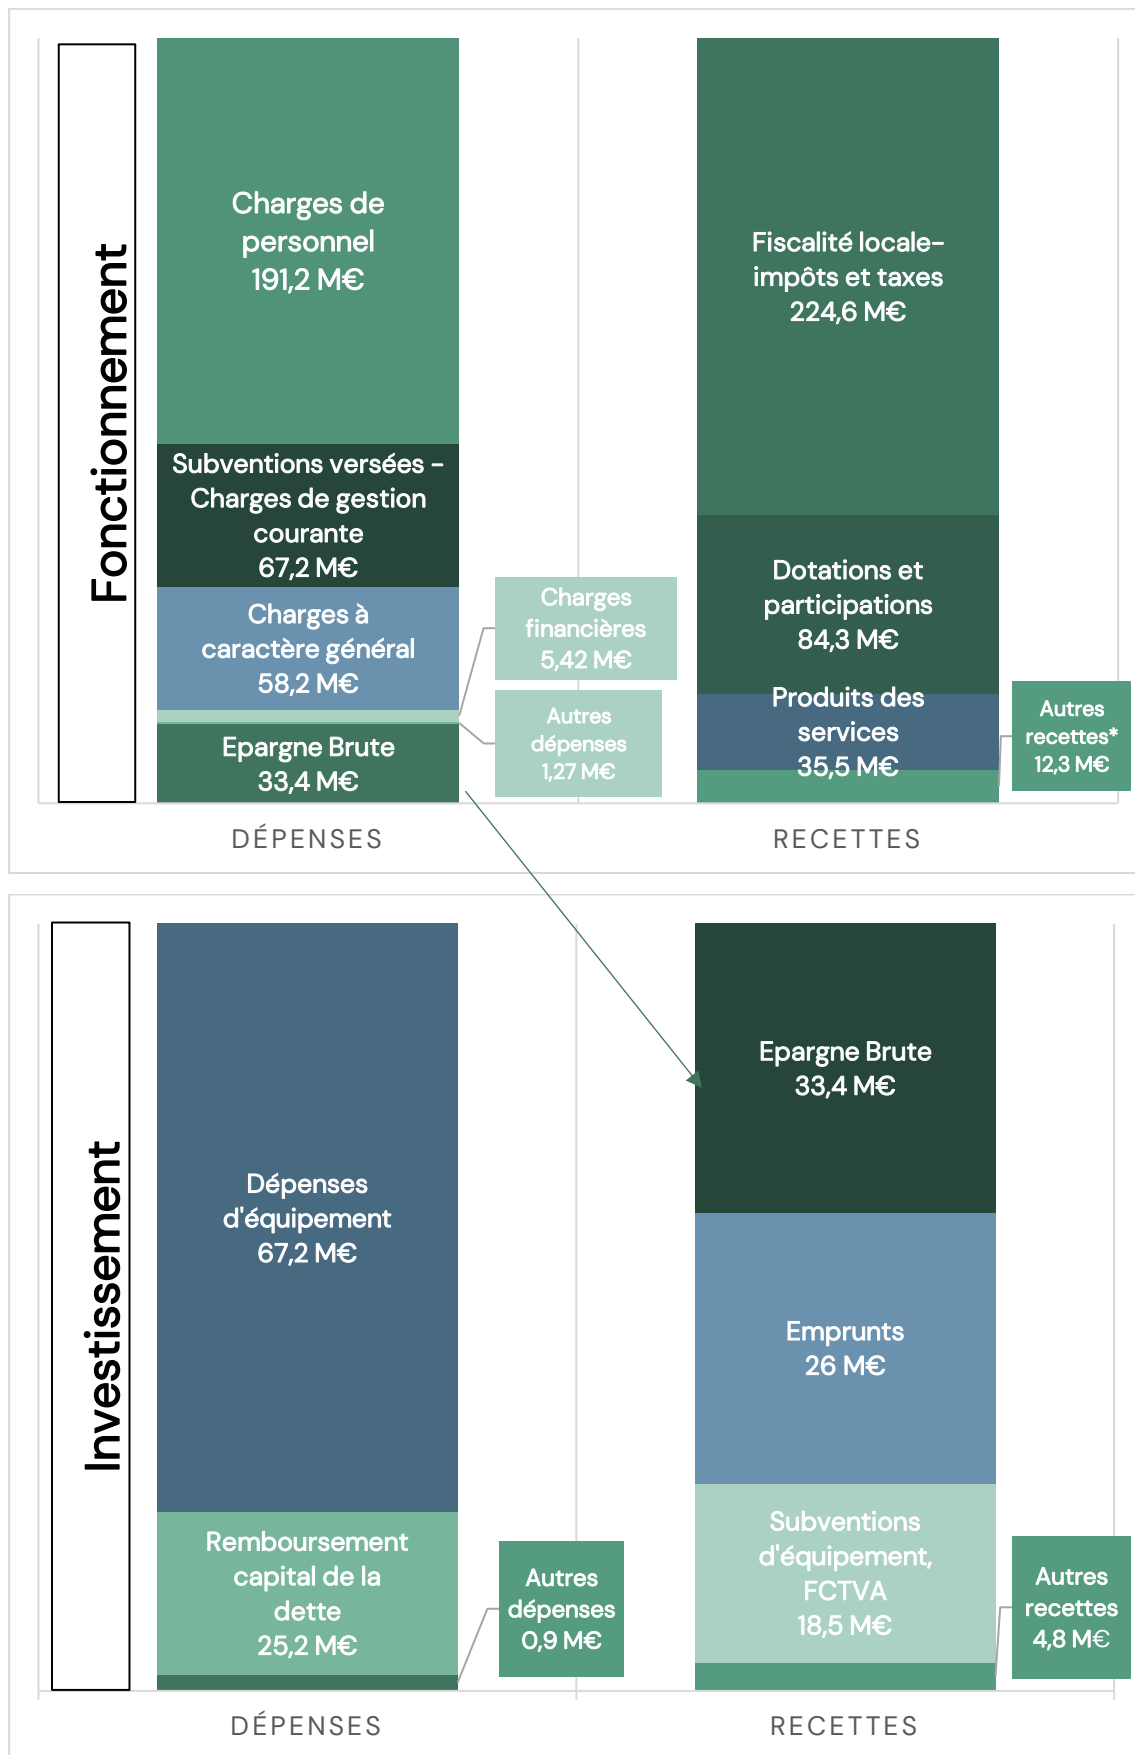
Fonctionnement

Charges de personnel 191,2 M€

Subventions versées - Charges de gestion courante 67,2 M€

Charges à caractère général 58,2 M€

Epargne Brute 33,4 M€

Charges financières 5,42 M€

Autres dépenses 1,27 M€

Fiscalité locale-impôts et taxes 224,6 M€

Dotations et participations 84,3 M€

Produits des services 35,5 M€

Autres recettes* 12,3 M€

DÉPENSES

RECETTES

Investissement

Dépenses d'équipement 67,2 M€

Remboursement capital de la dette 25,2 M€

Autres dépenses 0,9 M€

Epargne Brute 33,4 M€

Emprunts 26 M€

Subventions d'équipement, FCTVA 18,5 M€

Autres recettes 4,8 M€

DÉPENSES

RECETTES